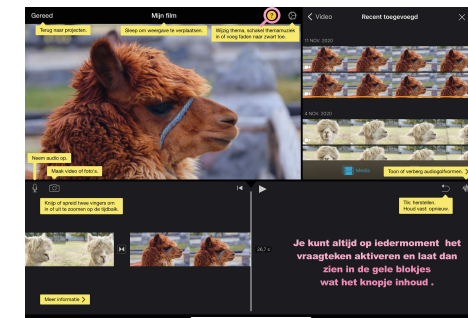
Gereed

Mijn film

Terug naar projecten.

Sleep om weergave te verplaatsen.

Wijzig thema, schakel themamuziek in of voeg faden naar zwart toe.

Video

Recent toegevoegd

11 NOV. 2020

4 NOV. 2020

Neem audio op.

Maak video of foto's.

Media

Toon of verberg audiogolfvormen.

Knijp of spreid twee vingers om in of uit te zoomen op de tijdbalk.

Tik: herstellen.
Houd vast: opnieuw.

26,7 s

Je kunt altijd op iedermoment het vraagteken aktiveren en laat dan zien in de gele blokjes wat het knopje inhoud .

Meer informatie